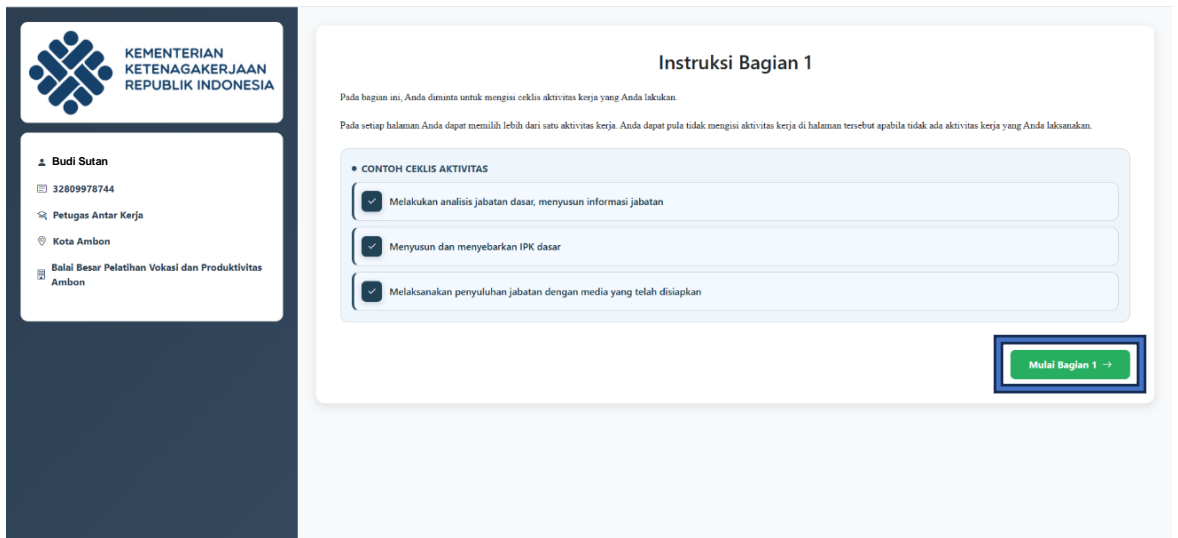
KEMENTERIAN KETENAGAKERJAAN REPUBLIK INDONESIA

Budi Sutan

32809978744

Petugas Antar Kerja

Kota Ambon

Balai Besar Pelatihan Vokasi dan Produktivitas Ambon

Instruksi Bagian 1

Pada bagian ini, Anda diminta untuk mengisi ceklis aktivitas kerja yang Anda lakukan.

Pada setiap halaman Anda dapat memilih lebih dari satu aktivitas kerja. Anda dapat pula tidak mengisi aktivitas kerja di halaman tersebut apabila tidak ada aktivitas kerja yang Anda laksanakan.

CONTOH CEKLIS AKTIVITAS

Melakukan analisis jabatan dasar, menyusun informasi jabatan

Menyusun dan menyebarkan IPK dasar

Melaksanakan penyuluhan jabatan dengan media yang telah disiapkan

Mulai Bagian 1 →